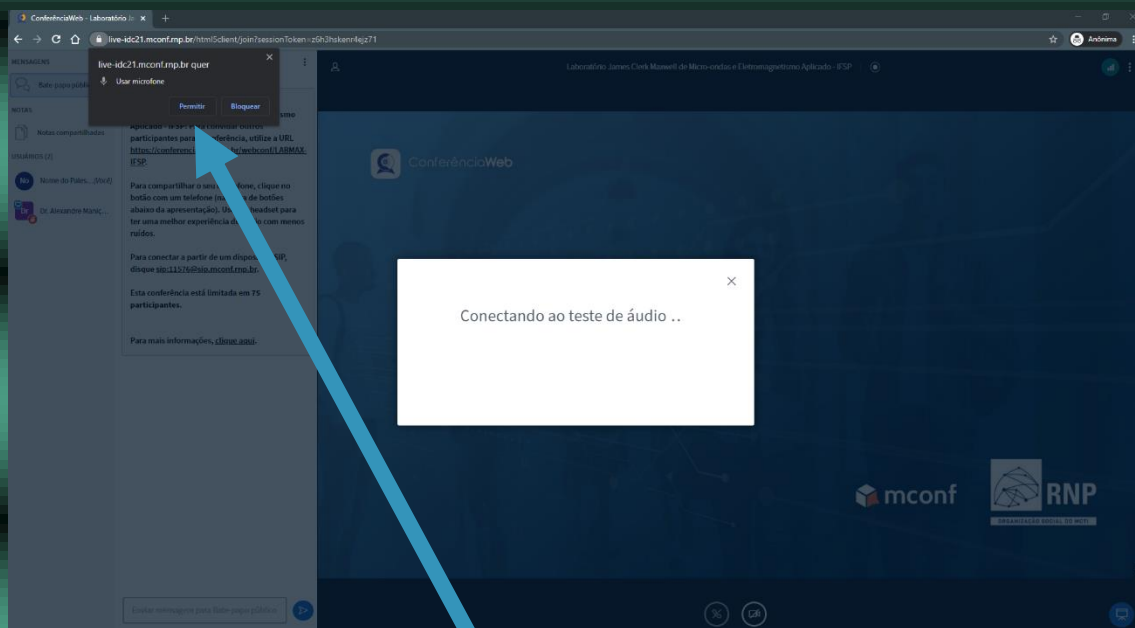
ConferênciaWeb - Laboratório Ja ×

live-idc21.mconf.rnp.br/html5client/join?sessionToken=z6h3hskenr4ejz71

Anônima

MENSAGENS

Bate-papo públi

NOTAS

Notas compartilhadas

USUÁRIOS (2)

Nome do Pales... (Você)

Dr. Alexandre Maniç...

live-idc21.mconf.rnp.br quer

Usar microfone

Permitir

Bloquear

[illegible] aplicado - IFSP. Para convidar outros participantes para a conferência, utilize a URL https://conferenci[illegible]/webconf/LABMAX-IFSP.

Para compartilhar o seu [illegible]fone, clique no botão com um telefone (ma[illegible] de botões abaixo da apresentação). Us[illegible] headset para ter uma melhor experiência d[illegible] com menos ruídos.

Para conectar a partir de um dispos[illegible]IP, disque sip:11576@sip.mconf.rnp.br.

Esta conferência está limitada em 75 participantes.

Para mais informações, clique aqui.

Enviar mensagem para Bate-papo público

Laboratório James Clerk Maxwell de Micro-ondas e Eletromagnetismo Aplicado - IFSP

ConferênciaWeb

Conectando ao teste de áudio ..

mconf

RNP

ORGANIZAÇÃO SOCIAL DO MCTI